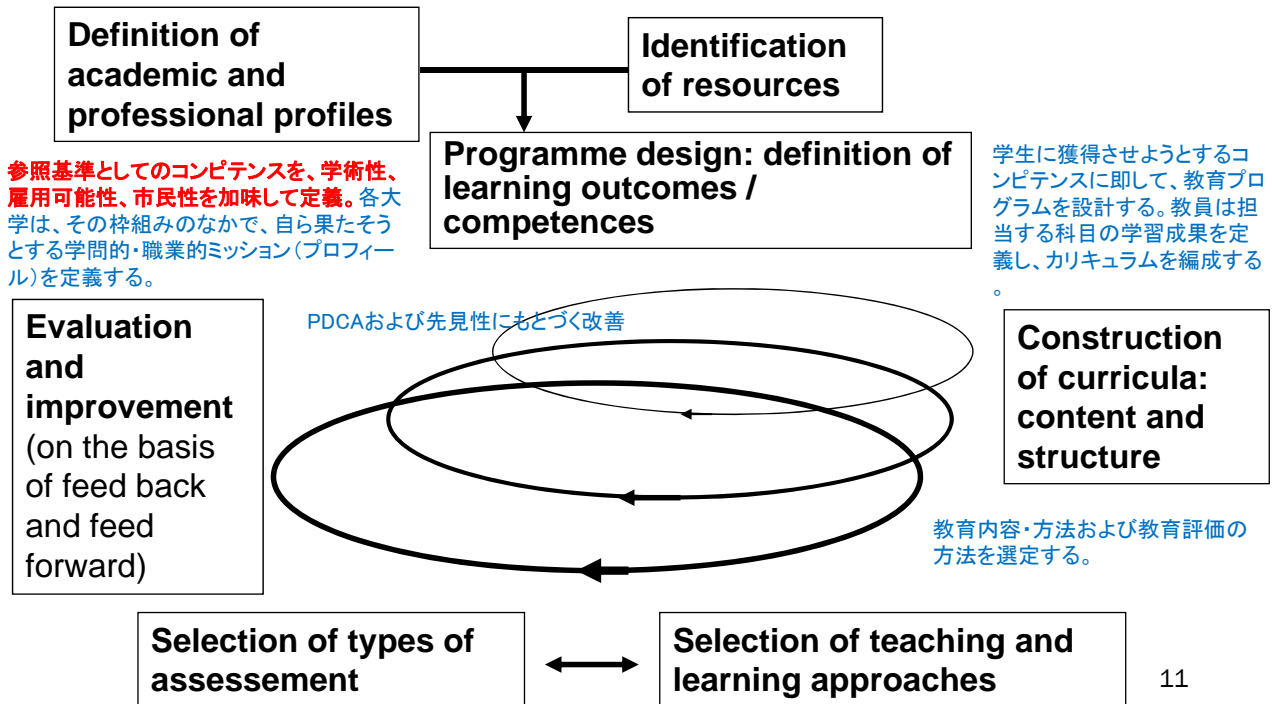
Definition of academic and professional profiles

Identification of resources

参照基準としてのコンピテンスを、学術性、雇用可能性、市民性を加味して定義。各大学は、その枠組みのなかで、自ら果たそうとする学問的・職業的ミッション（プロフィール）を定義する。

Programme design: definition of learning outcomes / competences

学生に獲得させようとするコンピテンスに即して、教育プログラムを設計する。教員は担当する科目の学習成果を定義し、カリキュラムを編成する。

Evaluation and improvement (on the basis of feed back and feed forward)

PDCAおよび先見性にもとづく改善

Construction of curricula: content and structure

教育内容・方法および教育評価の方法を選定する。

Selection of types of assessement

Selection of teaching and learning approaches

11